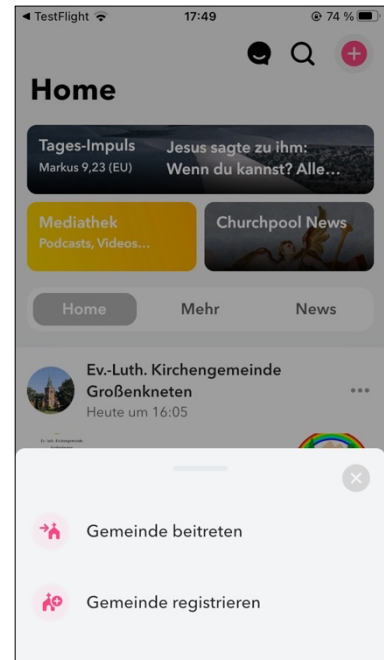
◂ TestFlight
17:49
74 %

Home

Tages-Impuls
Markus 9,23 (EU)
Jesus sagte zu ihm: Wenn du kannst? Alle…

Mediathek
Podcasts, Videos…

Churchpool News

Home
Mehr
News

Ev.-Luth. Kirchengemeinde Großenkneten
Heute um 16:05
•••

Gemeinde beitreten

Gemeinde registrieren